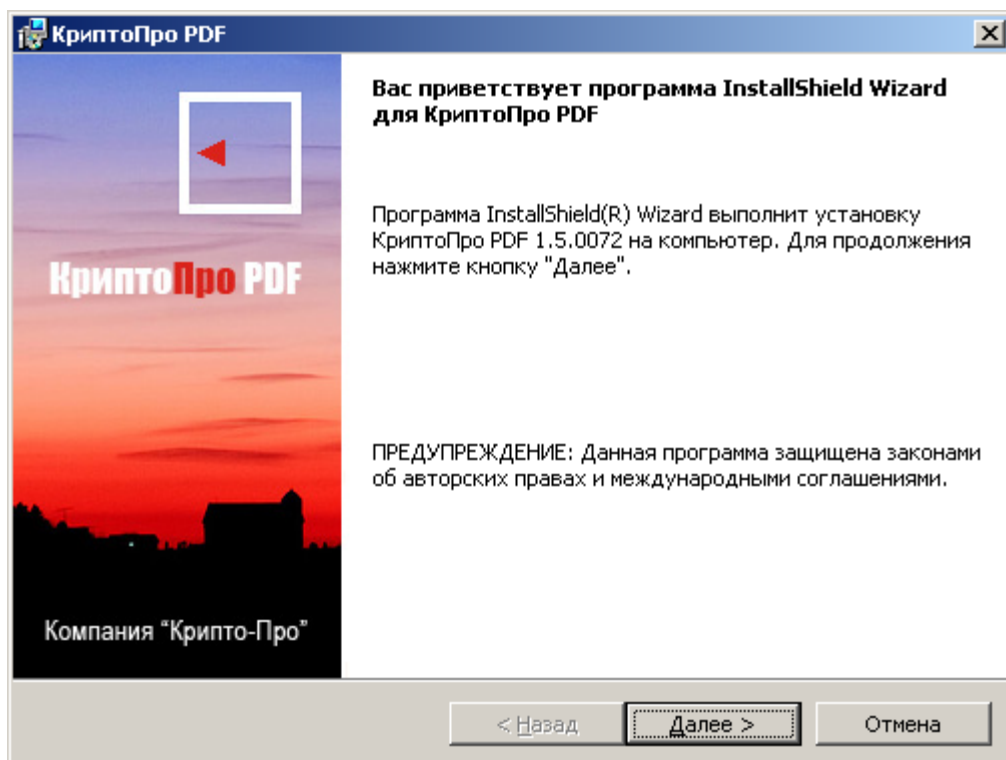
КриптоПро PDF

КриптоПро PDF

Компания "Крипто-Про"

Вас приветствует программа InstallShield Wizard для КриптоПро PDF

Программа InstallShield(R) Wizard выполнит установку КриптоПро PDF 1.5.0072 на компьютер. Для продолжения нажмите кнопку "Далее".

ПРЕДУПРЕЖДЕНИЕ: Данная программа защищена законами об авторских правах и международными соглашениями.

< Назад | Далее > | Отмена